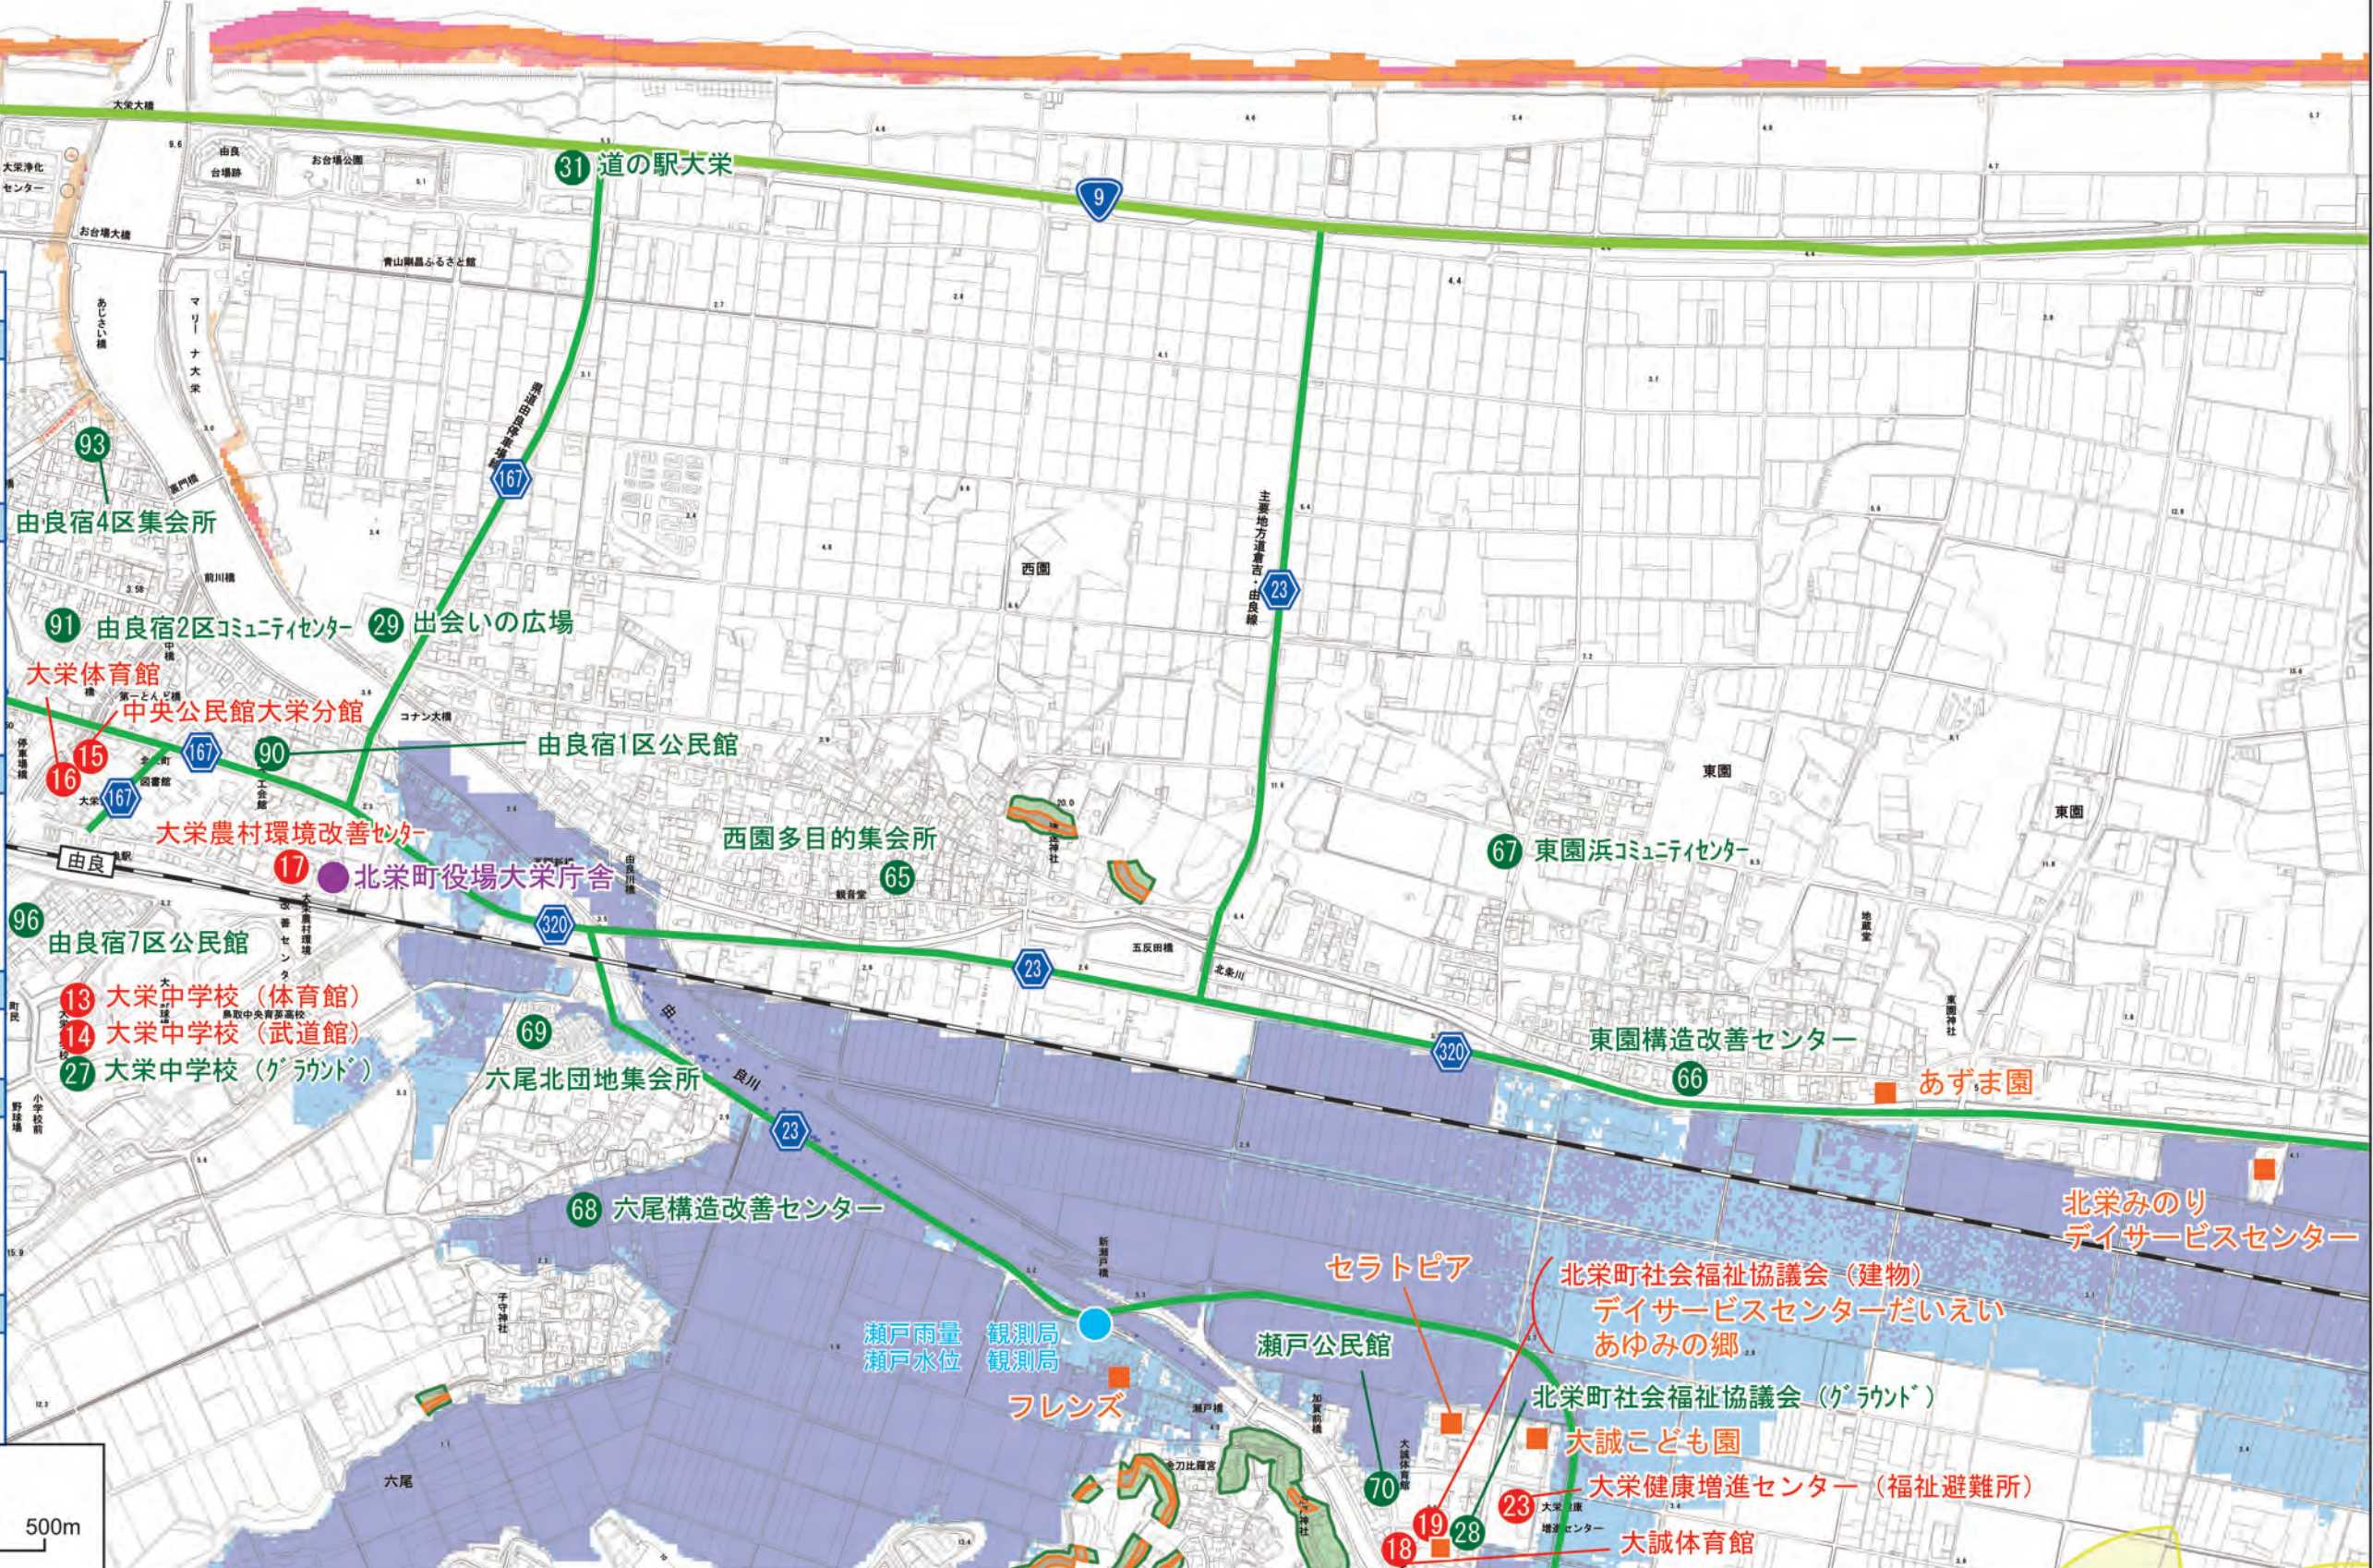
大栄大橋
大栄浄化センター
由良台場跡
お台場公園
お台場大橋
31 道の駅大栄
9
青山剛昌ふるさと館
あじさい橋
マリーナ大栄
93
由良宿4区集会所
167
県道由良停車場線
西園
主要地方道倉吉・由良線
23
91 由良宿2区コミュニティセンター
29 出会いの広場
大栄体育館
中央公民館大栄分館
15
16
167
90
由良宿1区公民館
コナン大橋
167
大栄農村環境改善センター
由良
17
北栄町役場大栄庁舎
西園多目的集会所
65
東園
東園
67 東園浜コミュニティセンター
96
由良宿7区公民館
320
23
五反田橋
北条川
13 大栄中学校（体育館）
14 大栄中学校（武道館）
27 大栄中学校（グラウンド）
69
六尾北団地集会所
由良川
東園構造改善センター
320
66
あずま園
23
68 六尾構造改善センター
北栄みのり
デイサービスセンター
セラトピア
北栄町社会福祉協議会（建物）
デイサービスセンターだいえい
あゆみの郷
瀬戸雨量観測局
瀬戸水位観測局
瀬戸公民館
フレンズ
北栄町社会福祉協議会（グラウンド）
大誠こども園
大栄健康増進センター（福祉避難所）
70
19
28
23
18
大誠体育館
六尾
500m